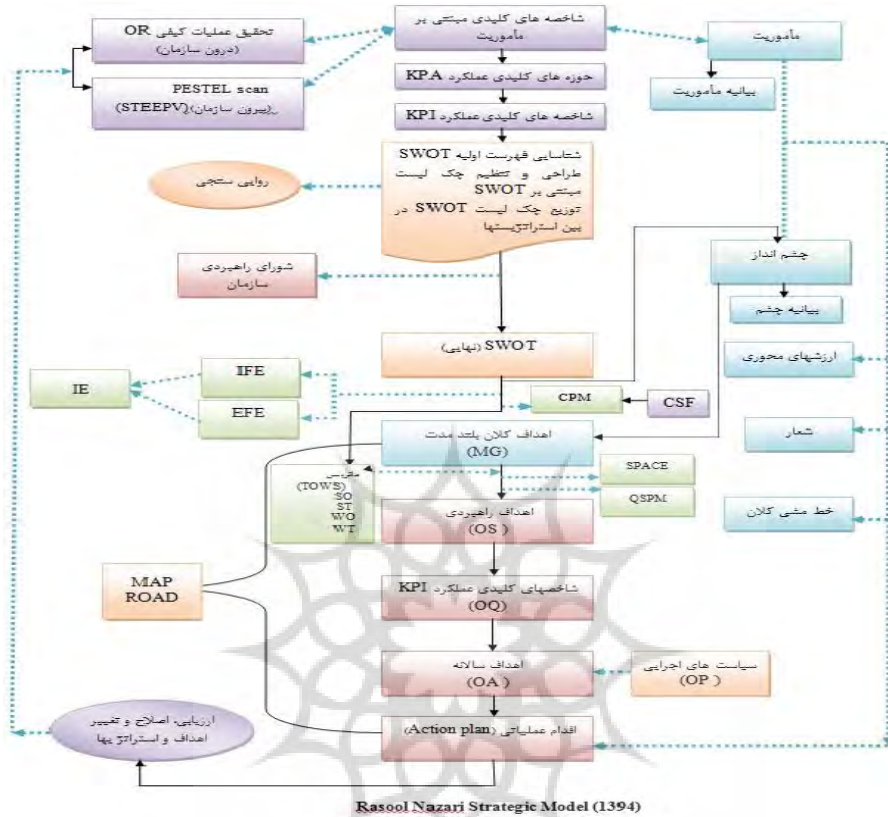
تحقیق عملیات کیفی OR
(درون سازمان)

PESTEL scan
(بیرون سازمان)(STEEPV)

شاخصه های کلیدی مبتنی بر ماموریت

ماموریت

بیانیه ماموریت

حوزه های کلیدی عملکرد KPA

شاخصه های کلیدی عملکرد KPI

شناسایی فهرست اولیه SWOT
طراحی و تنظیم چک لیست مبتنی بر SWOT
توزیع چک لیست SWOT در بین استراتژیستها

روایی سنجی

شورای راهبردی سازمان

چشم انداز

بیانیه چشم

SWOT (نهایی)

ارزشهای محوری

IE

IFE

EFE

CPM

CSF

اهداف کلان بلند مدت
(MG)

شعار

ماتریس
(TOWS)
SO
ST
WO
WT

SPACE

QSPM

اهداف راهبردی
(OS)

خط مشی کلان

MAP
ROAD

شاخصهای کلیدی عملکرد KPI
(OQ)

اهداف سالانه
(OA)

سیاست های اجرایی
(OP)

ارزیابی، اصلاح و تغییر اهداف و استراتژیها

اقدام عملیاتی (Action plan)

Rasool Nazari Strategic Model (1394)